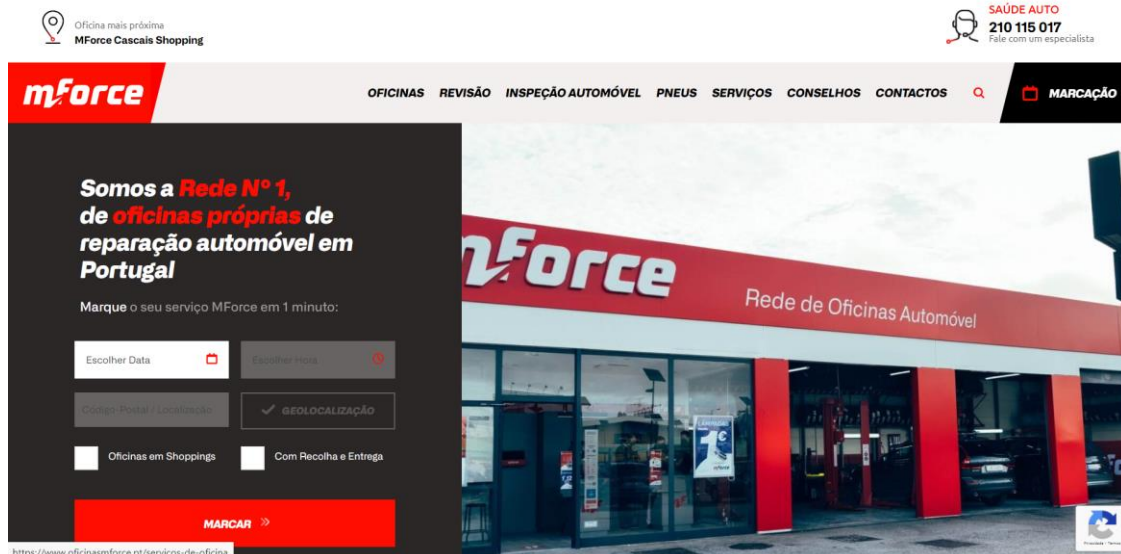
Oficina mais próxima
MForce Cascais Shopping

SAÚDE AUTO
210 115 017
Fale com um especialista

mforce

OFICINAS REVISÃO INSPEÇÃO AUTOMÓVEL PNEUS SERVIÇOS CONSELHOS CONTACTOS

MARCAÇÃO

Somos a Rede Nº 1, de oficinas próprias de reparação automóvel em Portugal

Marque o seu serviço MForce em 1 minuto:

Escolher Data

Escolher Hora

Código Postal / Localização

GEOLOCALIZAÇÃO

Oficinas em Shoppings

Com Recolha e Entrega

MARCAR »

mForce

Rede de Oficinas Automóvel

1€

https://www.oficinasmforce.pt/servicos-de-oficina